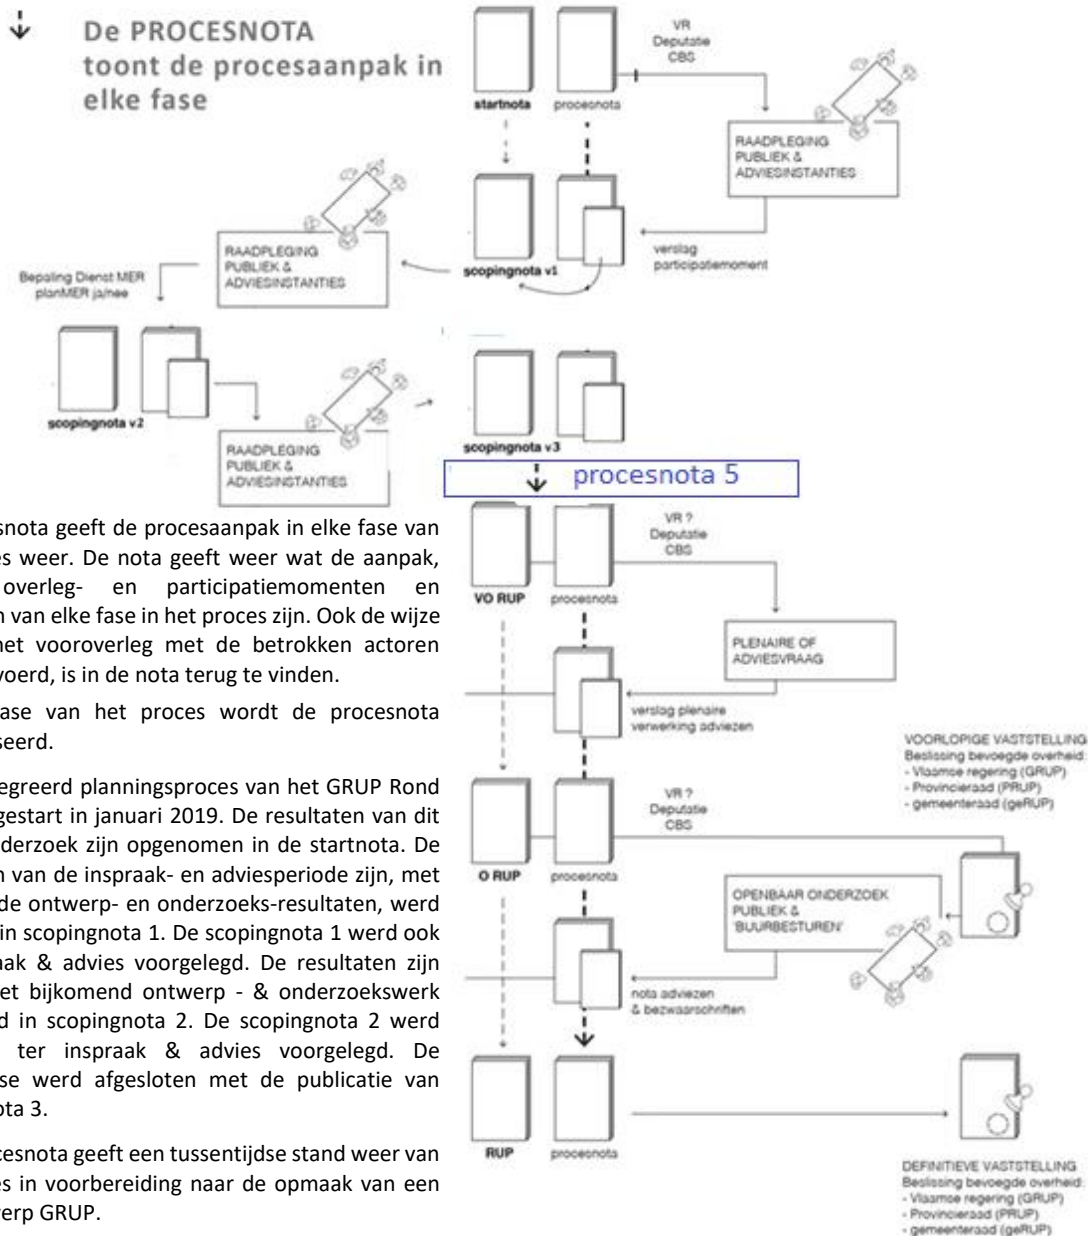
De PROCESNOTA toont de procesaanpak in elke fase

VR Deputatie CBS

startnota

procesnota

RAADPLEGING PUBLIEK & ADVIESINSTANTIES

verslag participatiemoment

scopingnota v1

RAADPLEGING PUBLIEK & ADVIESINSTANTIES

Bepaling Dienst MER planMER ja/nee

scopingnota v2

RAADPLEGING PUBLIEK & ADVIESINSTANTIES

scopingnota v3

procesnota 5

VR ? Deputatie CBS

VO RUP

procesnota

PLENAIRE OF ADVIESVRAAG

verslag plenaire verwerking adviezen

VOORLOPIGE VASTSTELLING
Beslissing bevoegde overheid:
- Vlaamse regering (GRUP)
- Provincieraad (PRUP)
- gemeenteraad (geRUP)

VR ? Deputatie CBS

O RUP

procesnota

OPENBAAR ONDERZOEK PUBLIEK & 'BUURBESTUREN'

nota adviezen & bezwaarschriften

RUP

procesnota

DEFINITIEVE VASTSTELLING
Beslissing bevoegde overheid:
- Vlaamse regering (GRUP)
- Provincieraad (PRUP)
- gemeenteraad (geRUP)

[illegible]snota geeft de procesaanpak in elke fase van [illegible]es weer. De nota geeft weer wat de aanpak, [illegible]overleg- en participatiemomenten en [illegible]n van elke fase in het proces zijn. Ook de wijze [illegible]het vooroverleg met de betrokken actoren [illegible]voerd, is in de nota terug te vinden.

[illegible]ase van het proces wordt de procesnota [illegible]seerd.

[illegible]egreerd planningsproces van het GRUP Rond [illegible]gestart in januari 2019. De resultaten van dit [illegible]nderzoek zijn opgenomen in de startnota. De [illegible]n van de inspraak- en adviesperiode zijn, met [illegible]de ontwerp- en onderzoeks-resultaten, werd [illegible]in scopingnota 1. De scopingnota 1 werd ook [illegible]aak & advies voorgelegd. De resultaten zijn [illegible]et bijkomend ontwerp - & onderzoekswerk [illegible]d in scopingnota 2. De scopingnota 2 werd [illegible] ter inspraak & advies voorgelegd. De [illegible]se werd afgesloten met de publicatie van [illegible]ota 3.

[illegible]cesnota geeft een tussentijdse stand weer van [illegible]es in voorbereiding naar de opmaak van een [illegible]erp GRUP.